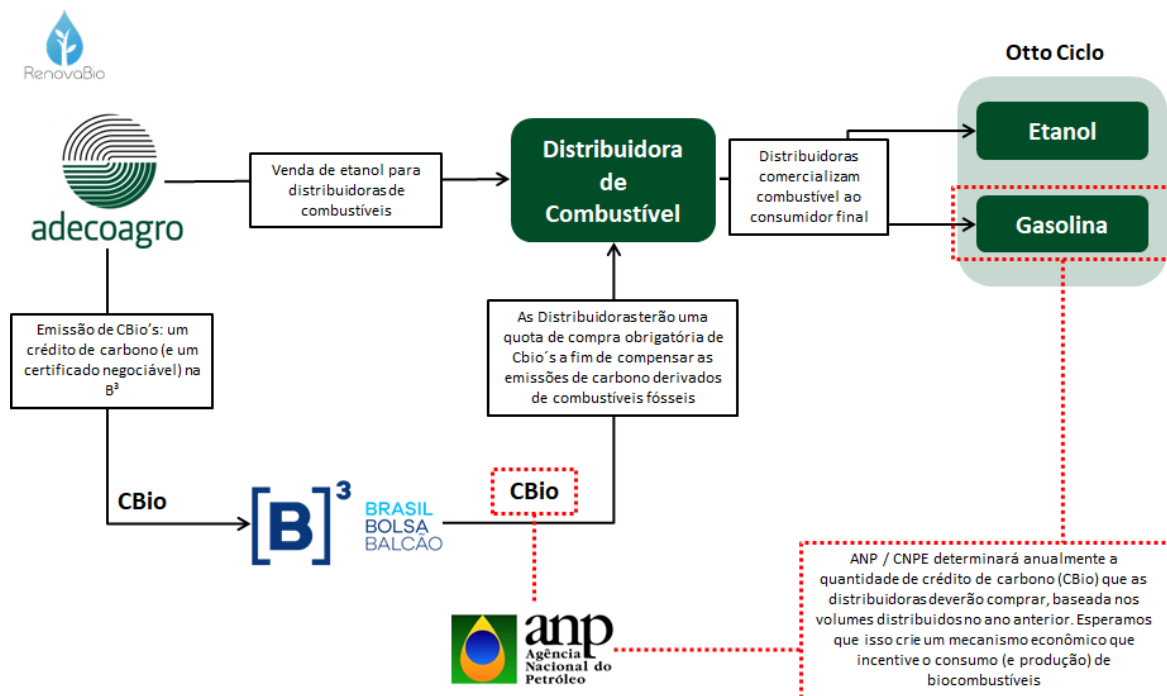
RenovaBio

adecoagro

Venda de etanol para distribuidoras de combustíveis

Distribuidora de Combustível

Distribuidoras comercializam combustível ao consumidor final

Otto Ciclo

Etanol

Gasolina

Emissão de CBio's: um crédito de carbono (e um certificado negociável) na B³

As Distribuidoras terão uma quota de compra obrigatória de Cbio´s a fim de compensar as emissões de carbono derivados de combustíveis fósseis

CBio

[B]³ BRASIL BOLSA BALCÃO

CBio

anp Agência Nacional do Petróleo

ANP / CNPE determinará anualmente a quantidade de crédito de carbono (CBio) que as distribuidoras deverão comprar, baseada nos volumes distribuidos no ano anterior. Esperamos que isso crie um mecanismo econômico que incentive o consumo (e produção) de biocombustíveis